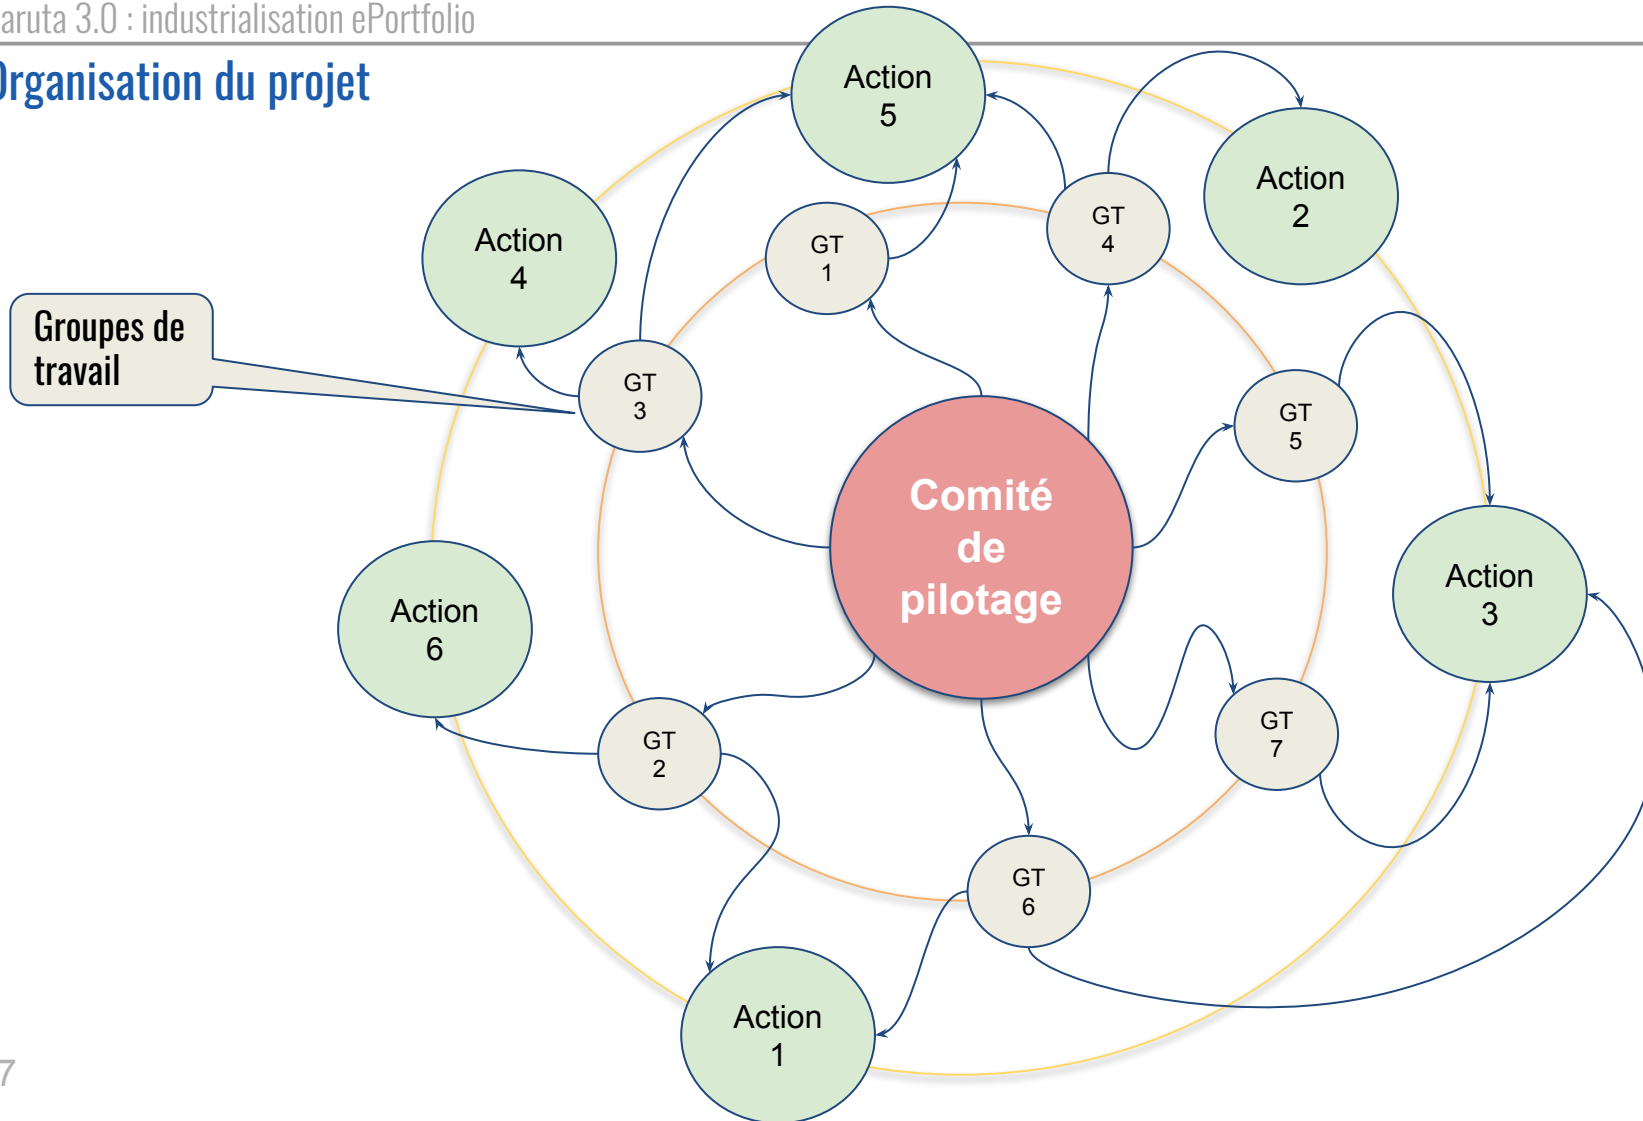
aruta 3.0 : industrialisation ePortfolio

Organisation du projet

Groupes de travail

Action 5

Action 2

Action 4

Action 3

Action 6

Action 1

GT 1

GT 4

GT 3

GT 5

GT 2

GT 7

GT 6

Comité de pilotage

7